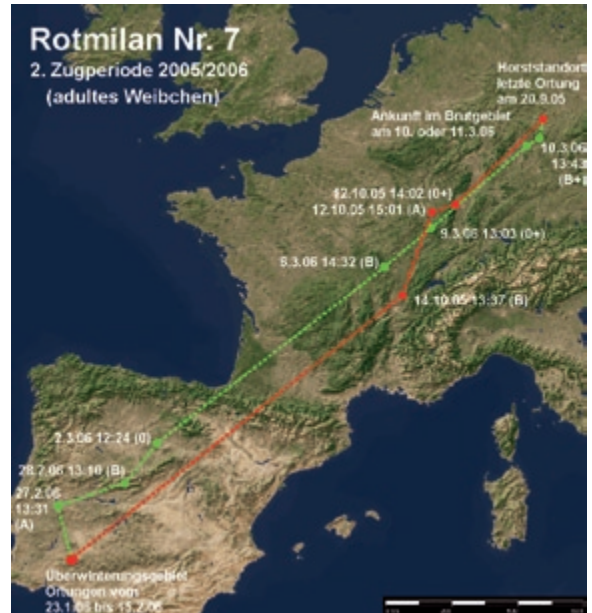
Rotmilan Nr. 7
2. Zugperiode 2005/2006
(adultes Weibchen)

Horststandort
letzte Ortung
am 20.9.05

Ankunft im Brutgebiet
am 10. oder 11.3.06

10.3.06
13:4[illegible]
(B+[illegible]

12.10.05 14:02 (0+)
12.10.05 15:01 (A)

9.3.06 13:03 (0+)

8.3.06 14:32 (B)

14.10.05 13:37 (B)

2.3.06 12:24 (0)

28.2.06 13:10 (B)

27.2.06
13:31
(A)

Überwinterungsgebiet
Ortungen vom
23.1.06 bis 15.2.06